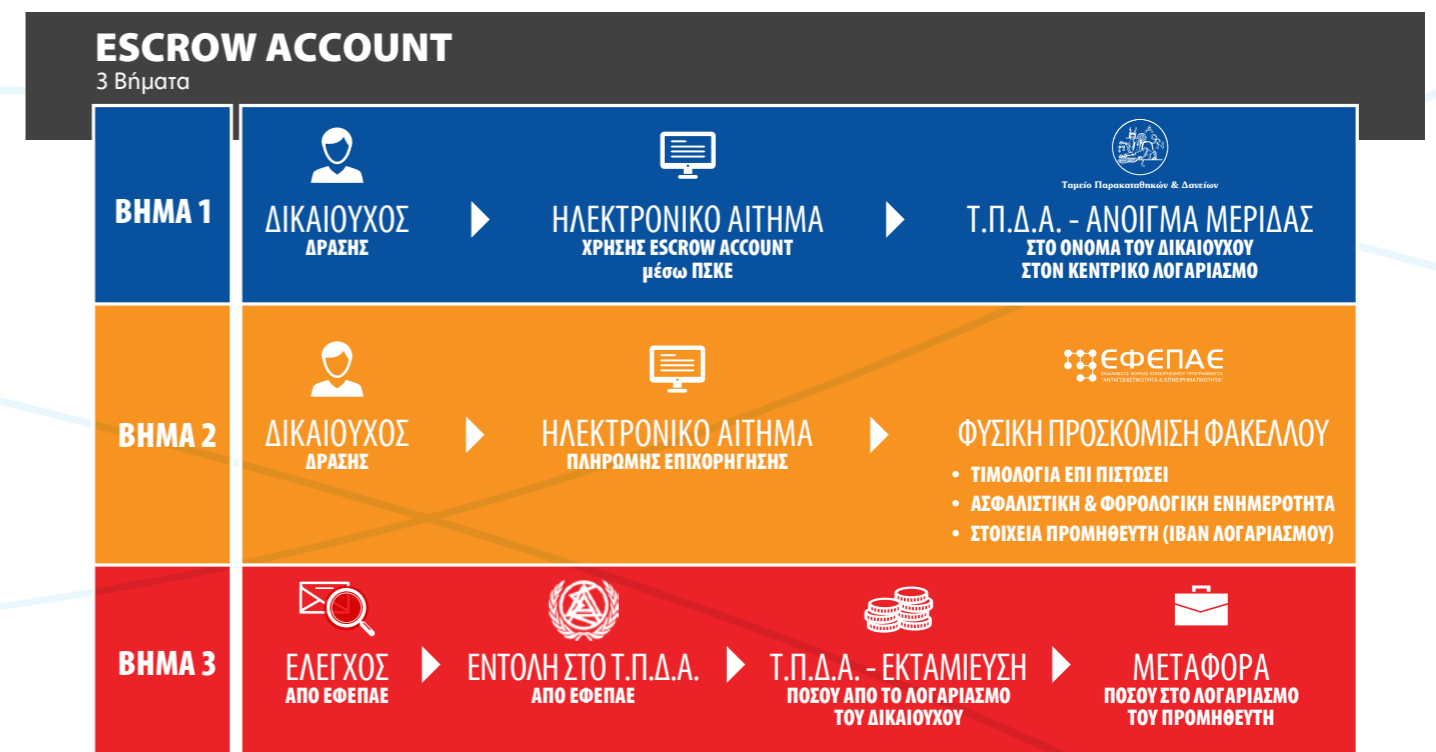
ESCROW ACCOUNT
3 Βήματα

ΒΗΜΑ 1

ΔΙΚΑΙΟΥΧΟΣ
ΔΡΑΣΗΣ

ΗΛΕΚΤΡΟΝΙΚΟ ΑΙΤΗΜΑ
ΧΡΗΣΗΣ ESCROW ACCOUNT
μέσω ΠΣΚΕ

Ταμείο Παρακαταθηκών & Δανείων
Τ.Π.Δ.Α. - ΑΝΟΙΓΜΑ ΜΕΡΙΔΑΣ
ΣΤΟ ΟΝΟΜΑ ΤΟΥ ΔΙΚΑΙΟΥΧΟΥ
ΣΤΟΝ ΚΕΝΤΡΙΚΟ ΛΟΓΑΡΙΑΣΜΟ

ΒΗΜΑ 2

ΔΙΚΑΙΟΥΧΟΣ
ΔΡΑΣΗΣ

ΗΛΕΚΤΡΟΝΙΚΟ ΑΙΤΗΜΑ
ΠΛΗΡΩΜΗΣ ΕΠΙΧΟΡΗΓΗΣΗΣ

ΕΦΕΠΑΕ
ΦΥΣΙΚΗ ΠΡΟΣΚΟΜΙΣΗ ΦΑΚΕΛΛΟΥ
• ΤΙΜΟΛΟΓΙΑ ΕΠΙ ΠΙΣΤΩΣΕΙ
• ΑΣΦΑΛΙΣΤΙΚΗ & ΦΟΡΟΛΟΓΙΚΗ ΕΝΗΜΕΡΟΤΗΤΑ
• ΣΤΟΙΧΕΙΑ ΠΡΟΜΗΘΕΥΤΗ (IBAN ΛΟΓΑΡΙΑΣΜΟΥ)

ΒΗΜΑ 3

ΕΛΕΓΧΟΣ
ΑΠΟ ΕΦΕΠΑΕ

ΕΝΤΟΛΗ ΣΤΟ Τ.Π.Δ.Α.
ΑΠΟ ΕΦΕΠΑΕ

Τ.Π.Δ.Α. - ΕΚΤΑΜΙΕΥΣΗ
ΠΟΣΟΥ ΑΠΟ ΤΟ ΛΟΓΑΡΙΑΣΜΟ
ΤΟΥ ΔΙΚΑΙΟΥΧΟΥ

ΜΕΤΑΦΟΡΑ
ΠΟΣΟΥ ΣΤΟ ΛΟΓΑΡΙΑΣΜΟ
ΤΟΥ ΠΡΟΜΗΘΕΥΤΗ